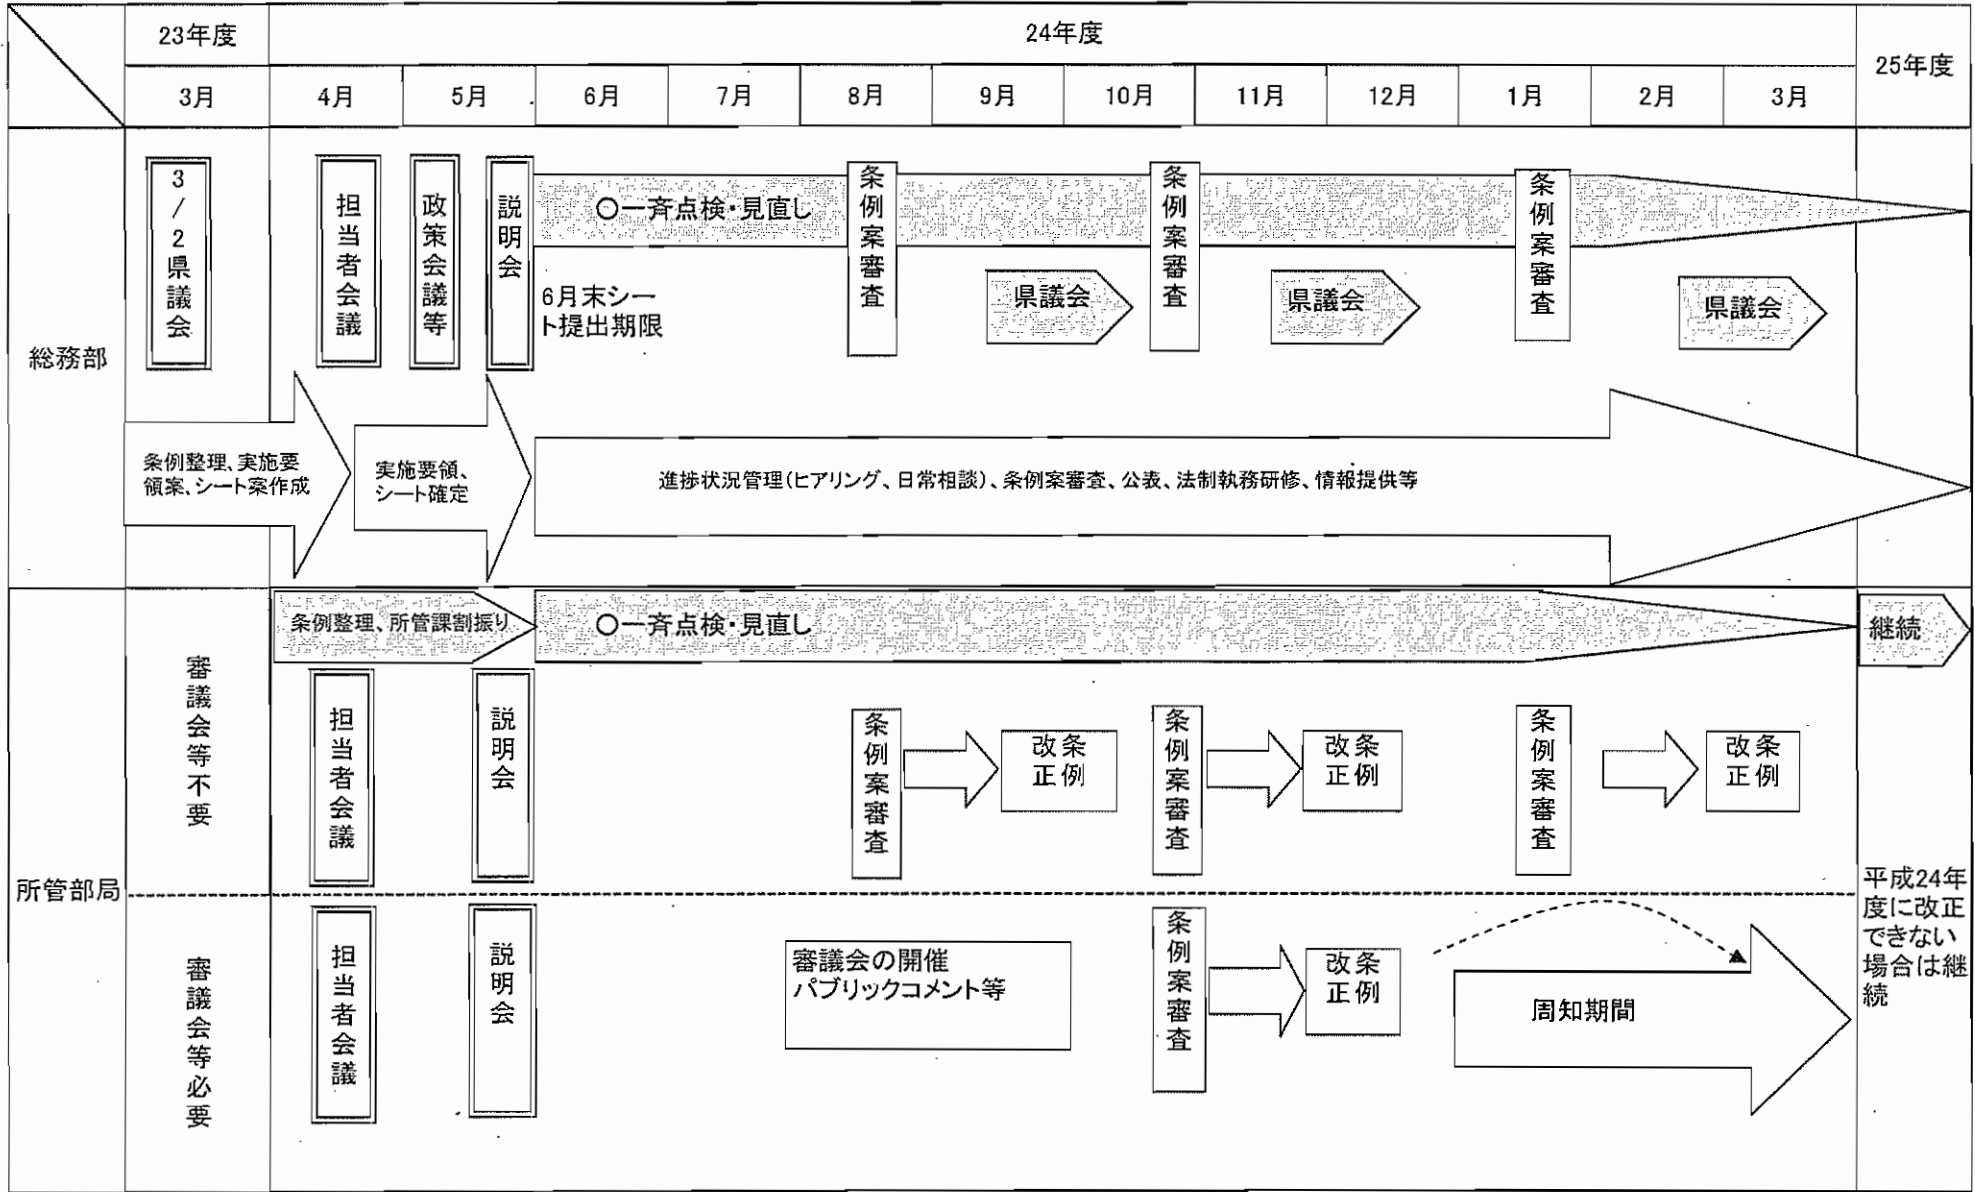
| | 23年度 | 24年度 | | | | | | | | | | | | 25年度 |
|---|---|---|---|---|---|---|---|---|---|---|---|---|---|---|
| | 3月 | 4月 | 5月 | 6月 | 7月 | 8月 | 9月 | 10月 | 11月 | 12月 | 1月 | 2月 | 3月 | |

総務部

3/2県議会

担当者会議

政策会議等

説明会

○一斉点検・見直し

6月末シート提出期限

条例案審査

県議会

条例案審査

県議会

条例案審査

県議会

条例整理、実施要領案、シート案作成

実施要領、シート確定

進捗状況管理（ヒアリング、日常相談）、条例案審査、公表、法制執務研修、情報提供等

所管部局

審議会等不要

条例整理、所管課割振り

○一斉点検・見直し

継続

担当者会議

説明会

条例案審査

条例改正

条例案審査

条例改正

条例案審査

条例改正

審議会等必要

担当者会議

説明会

審議会の開催
パブリックコメント等

条例案審査

条例改正

周知期間

平成24年度に改正できない場合は継続